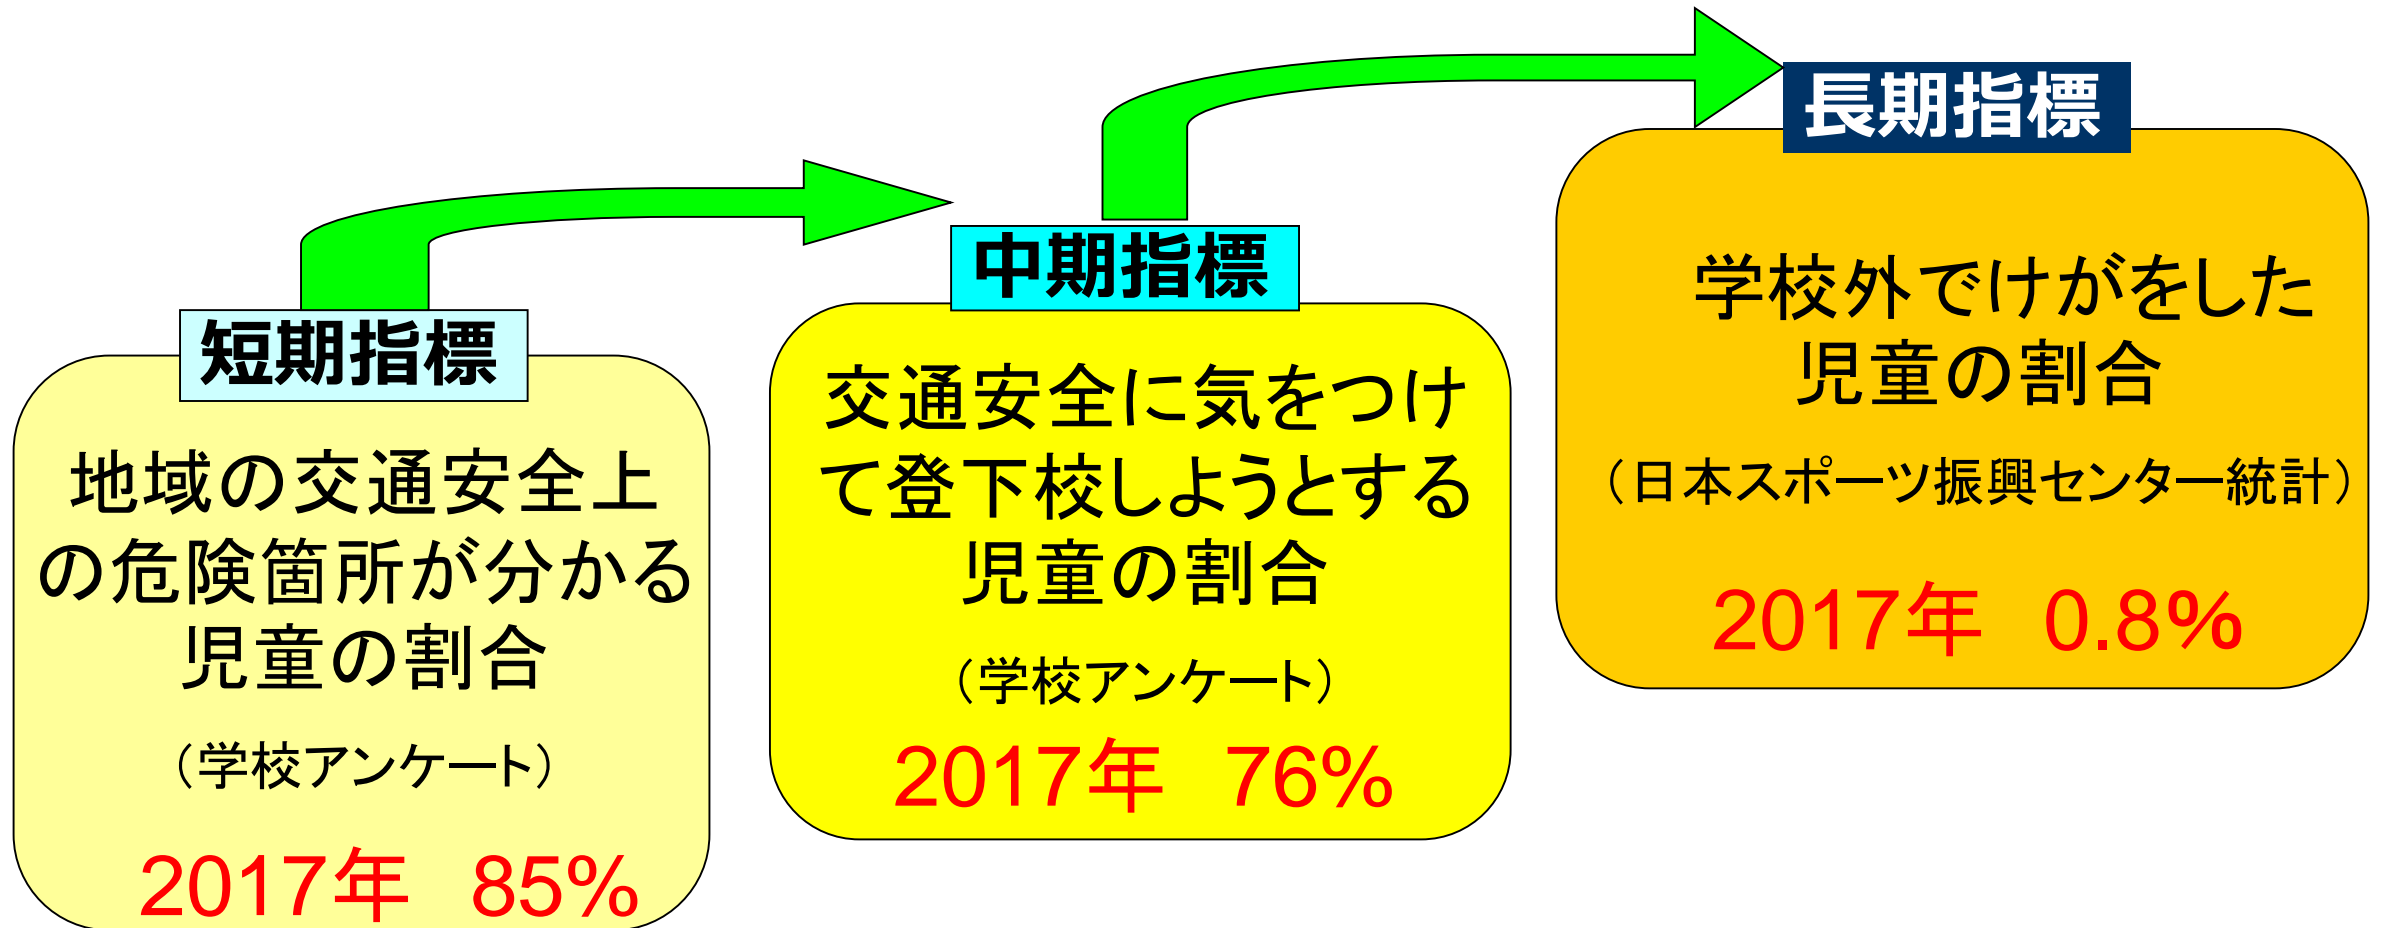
短期指標

地域の交通安全上の危険箇所が分かる児童の割合

（学校アンケート）

2017年　85%

中期指標

交通安全に気をつけて登下校しようとする児童の割合

（学校アンケート）

2017年　76%

長期指標

学校外でけがをした児童の割合

（日本スポーツ振興センター統計）

2017年　0.8%